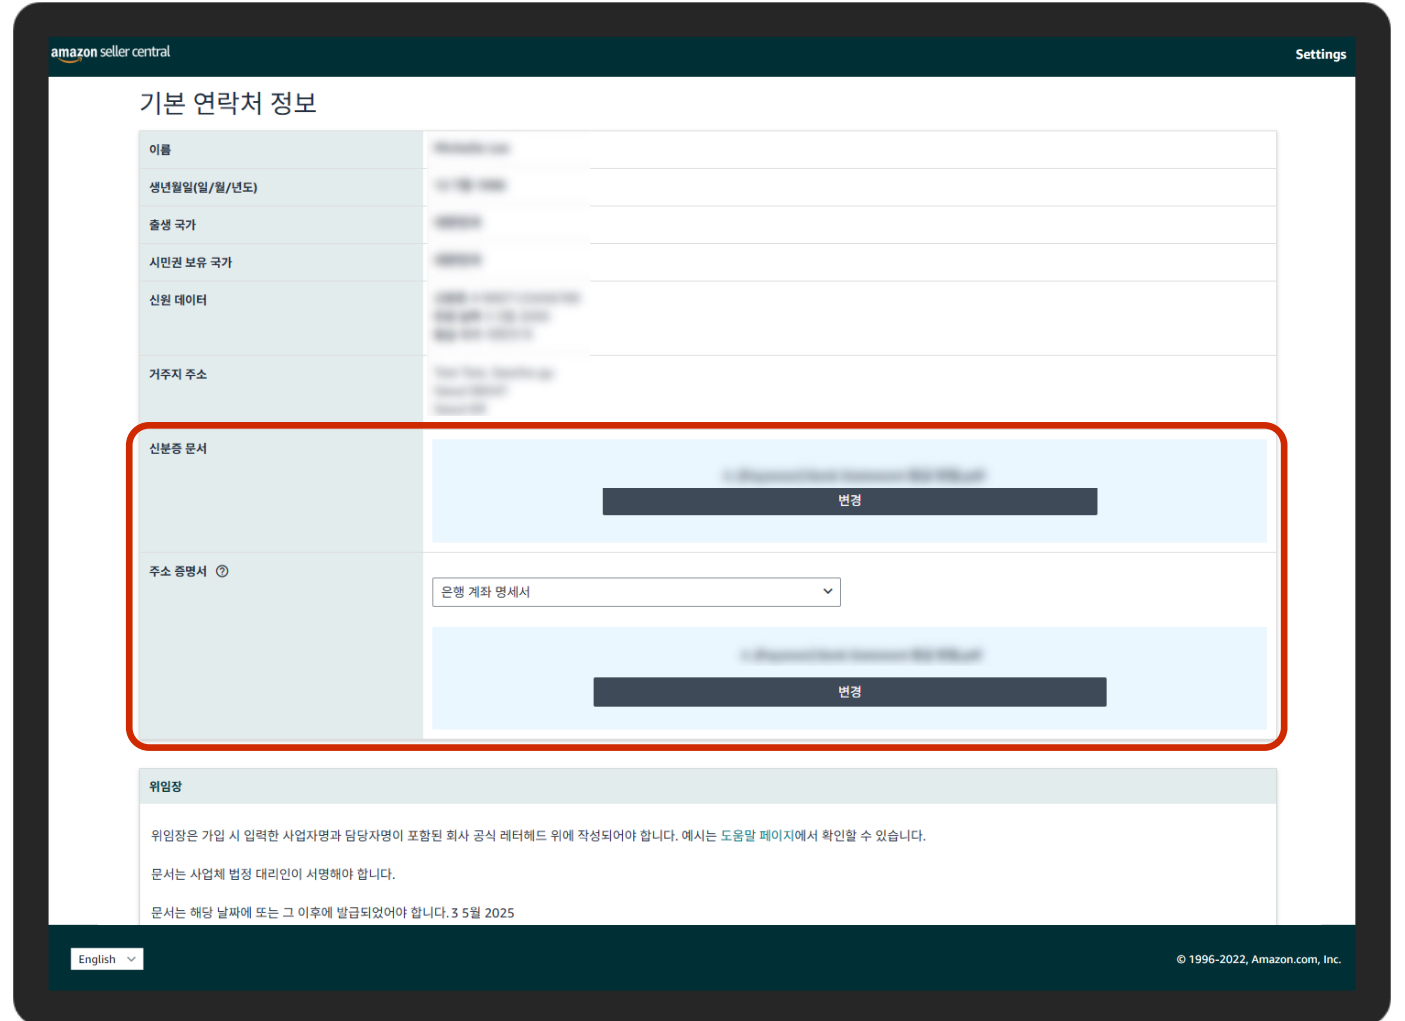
amazon seller central

Settings

기본 연락처 정보

| | |
|---|---|
| 이름 | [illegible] |
| 생년월일(일/월/년도) | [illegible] |
| 출생 국가 | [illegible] |
| 시민권 보유 국가 | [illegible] |
| 신원 데이터 | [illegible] |
| 거주지 주소 | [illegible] |
| 신분증 문서 | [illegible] 변경 |
| 주소 증명서 ⓘ | 은행 계좌 명세서 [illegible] 변경 |

위임장

위임장은 가입 시 입력한 사업자명과 담당자명이 포함된 회사 공식 레터헤드 위에 작성되어야 합니다. 예시는 도움말 페이지에서 확인할 수 있습니다.

문서는 사업체 법정 대리인이 서명해야 합니다.

문서는 해당 날짜에 또는 그 이후에 발급되었어야 합니다. 3 5월 2025

English

© 1996-2022, Amazon.com, Inc.